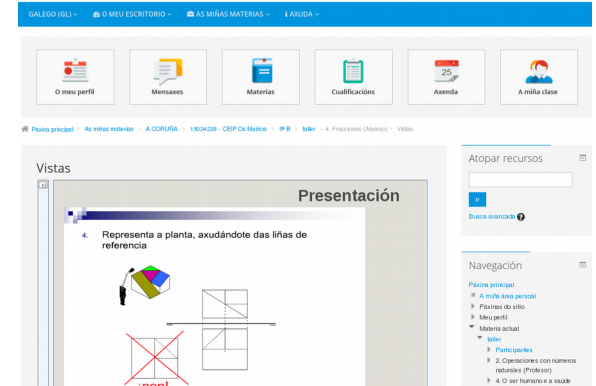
GALEGO (GL) ▾ O MEU ESCRITORIO ▾ AS MIÑAS MATERIAS ▾ AXUDA ▾

O meu perfil
Mensaxes
Materias
Cualificacións
25
Axenda
A miña clase

Páxina principal › As miñas materias › A CORUÑA › 15024239 – CEIP Os Muíños › 6º B › taller › 4. Fraccions (Alumno) › Vistas

Vistas

Presentación

4. Representa a planta, axudándote das liñas de referencia

¡non!

Atopar recursos

Ir

Busca avanzada

Navegación

Páxina principal
A miña área persoal
Páxinas do sitio
Meu perfil
Materia actual
taller
Participantes
2. Operaciones con números naturales (Profesor)
4. O ser humano e a saúde